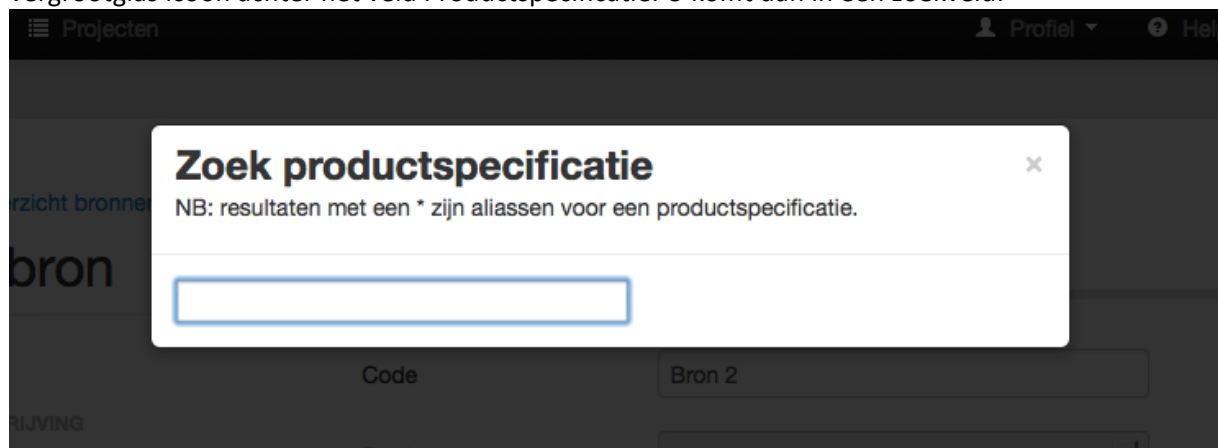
vergrootglas icoon achter het veld Productspecificatie. U komt dan in een zoekveld.

Projecten

Profiel

Hel

rzicht bronne

bron

Zoek productspecificatie

×

NB: resultaten met een * zijn aliassen voor een productspecificatie.

Code

Bron 2

RIJVING